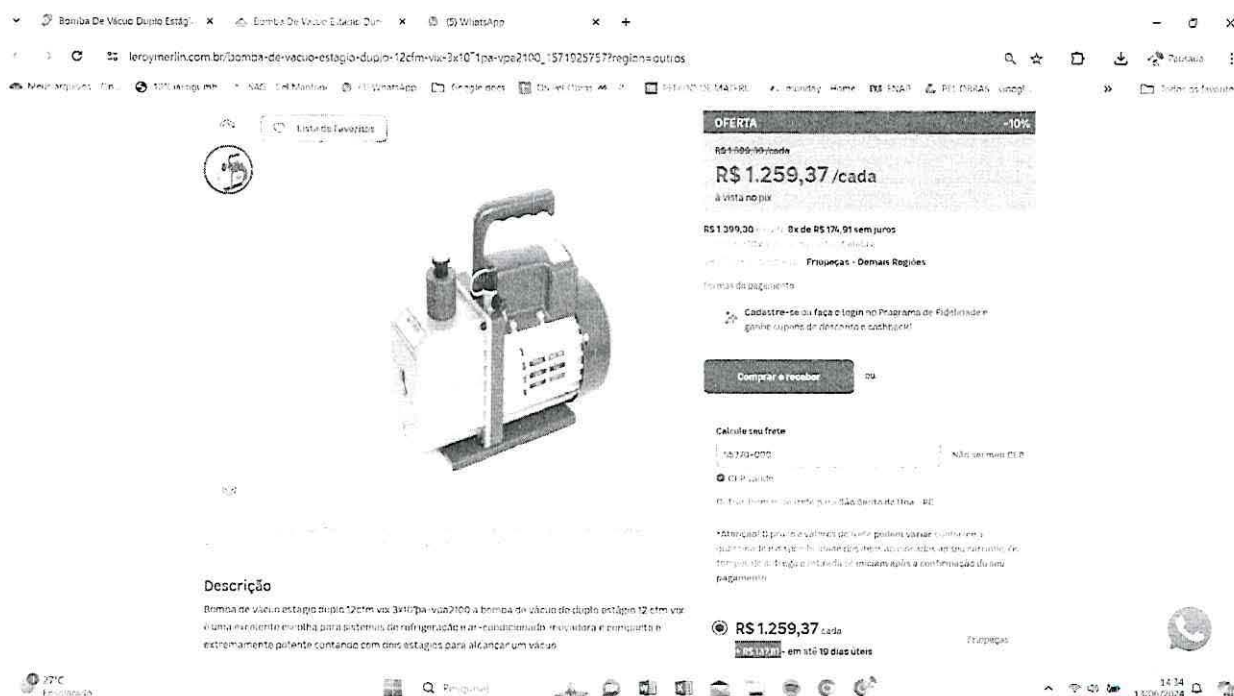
Bomba De Vácuo Duplo Estági ×
Bomba De Vácuo Estágio Dup ×
(5) WhatsApp ×
+

leroymerlin.com.br/bomba-de-vacuo-estagio-duplo-12cfm-vix-3x10⁻1pa-vpa2100_1571025757?region=outros

Pausado

Todos os favoritos

Lista de Favoritos

OFERTA
-10%
R$ 1.399,30 /cada
R$ 1.259,37 /cada
à vista no pix

R$ 1.399,30 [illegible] 8x de R$ 174,91 sem juros
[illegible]
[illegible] Frujeças - Demais Regiões
Formas de pagamento

Cadastre-se ou faça o login no Programa de Fidelidade e ganhe cupons de desconto e cashback!

Comprar e receber
ou

Calcule seu frete
56770-000
Não sei meu CEP
CEP válido
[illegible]

*Atenção! O prazo e valores de frete podem variar conforme a quantidade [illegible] após a confirmação do seu pagamento.

Descrição
Bomba de vácuo estágio duplo 12cfm vix 3x10⁻1pa-vpa2100 a bomba de vácuo de duplo estágio 12 cfm vix é uma excelente escolha para sistemas de refrigeração e ar-condicionado. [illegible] e compacta e extremamente potente contando com dois estágios para alcançar um vácuo

R$ 1.259,37 cada
+ R$ 137,81 - em até 10 dias úteis
Frujeças

27°C
Ensolarado
Pesquisar
14:34
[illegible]